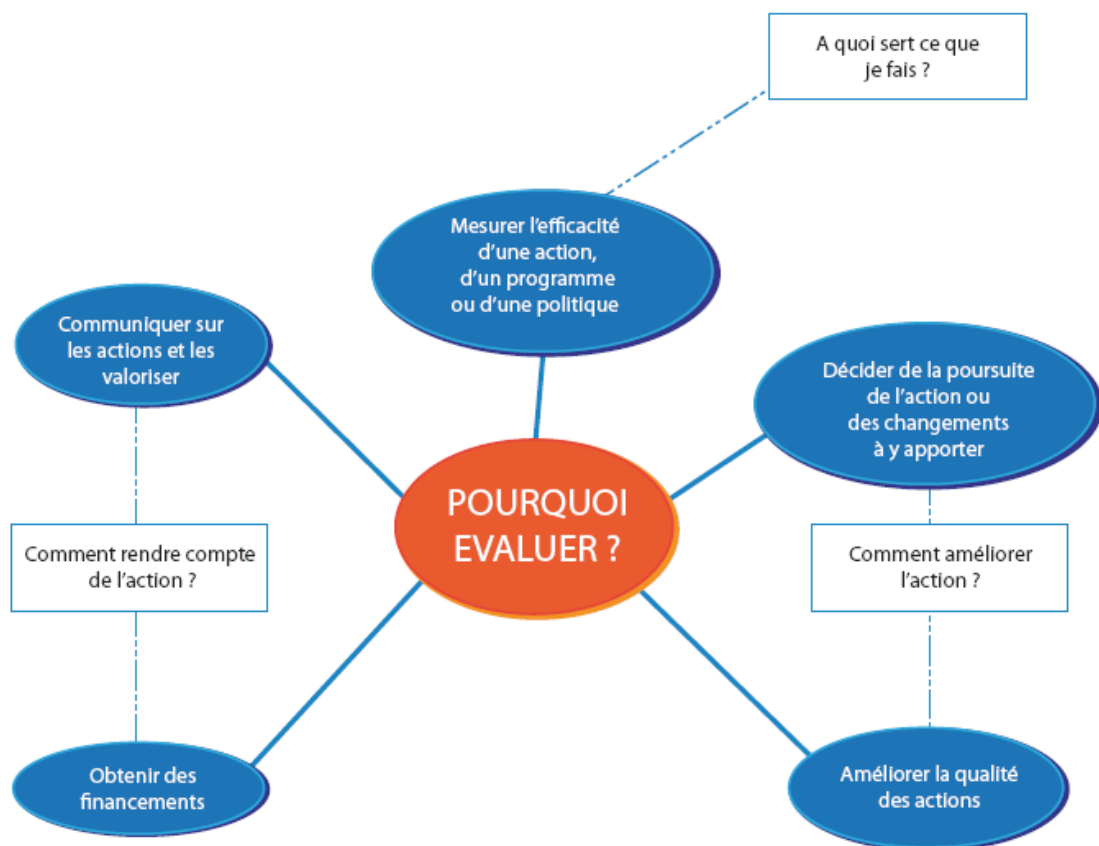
A quoi sert ce que je fais ?

Mesurer l'efficacité d'une action, d'un programme ou d'une politique

Communiquer sur les actions et les valoriser

Décider de la poursuite de l'action ou des changements à y apporter

POURQUOI EVALUER ?

Comment rendre compte de l'action ?

Comment améliorer l'action ?

Obtenir des financements

Améliorer la qualité des actions